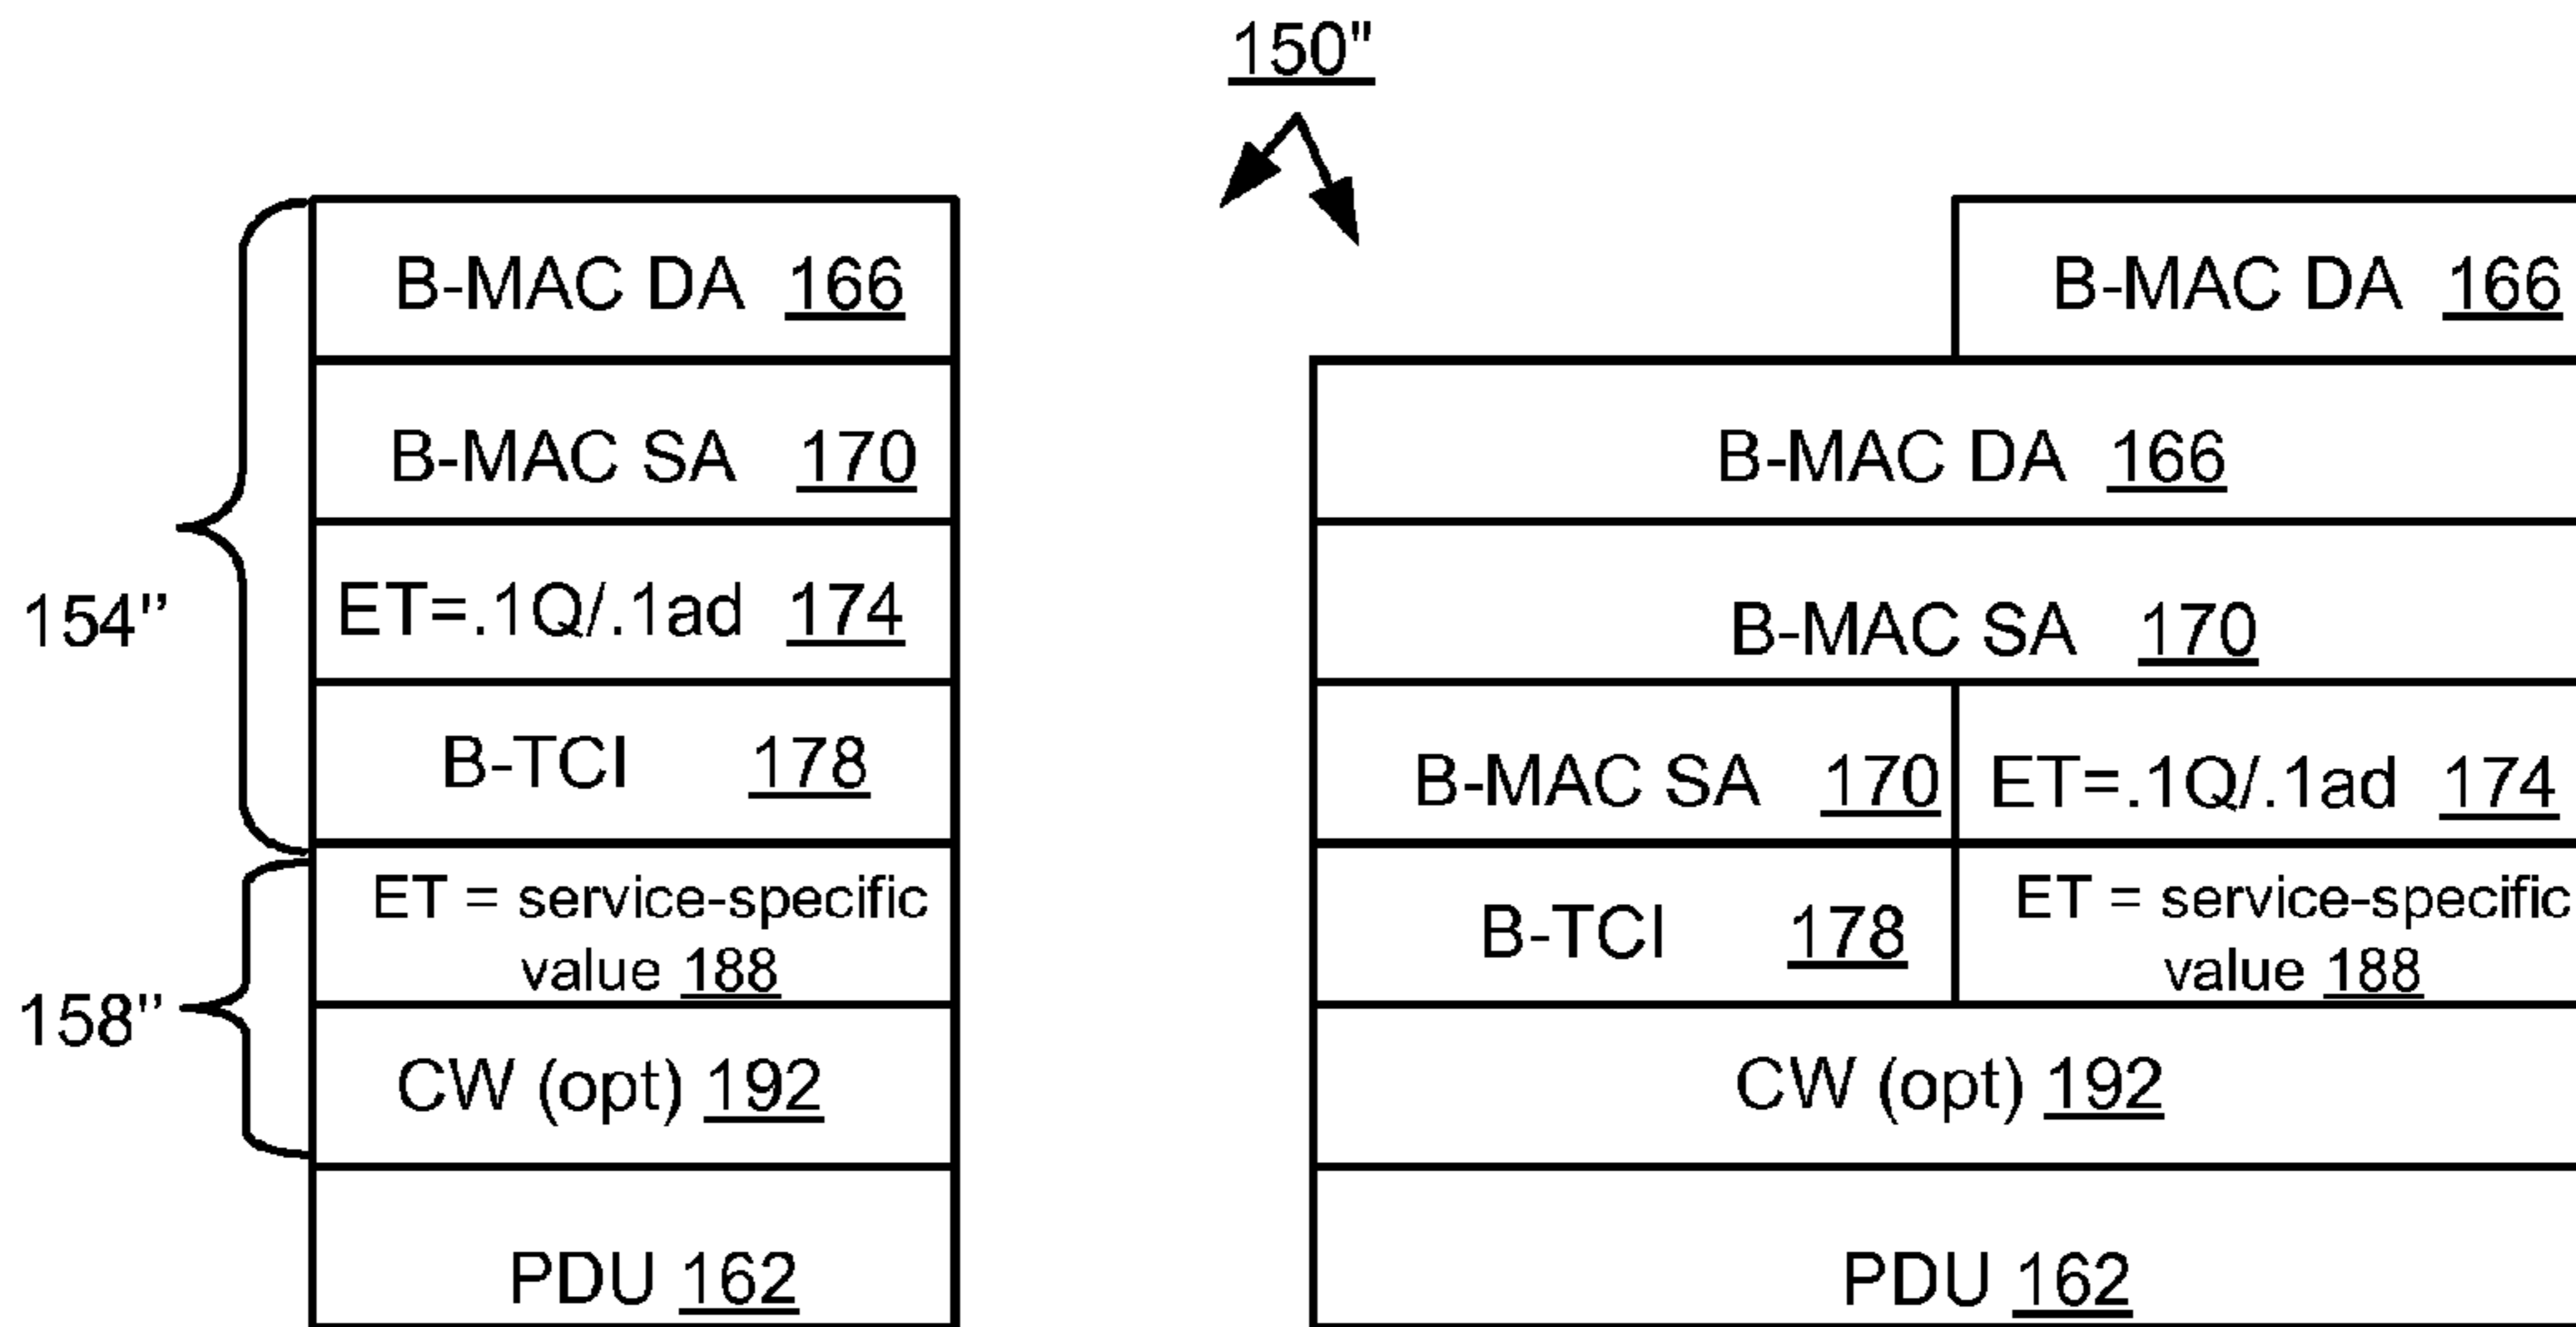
150"

154"

B-MAC DA 166

B-MAC SA 170

ET=.1Q/.1ad 174

B-TCI 178

158"

ET = service-specific value 188

CW (opt) 192

PDU 162

B-MAC DA 166

B-MAC DA 166

B-MAC SA 170

B-MAC SA 170

ET=.1Q/.1ad 174

B-TCI 178

ET = service-specific value 188

CW (opt) 192

PDU 162